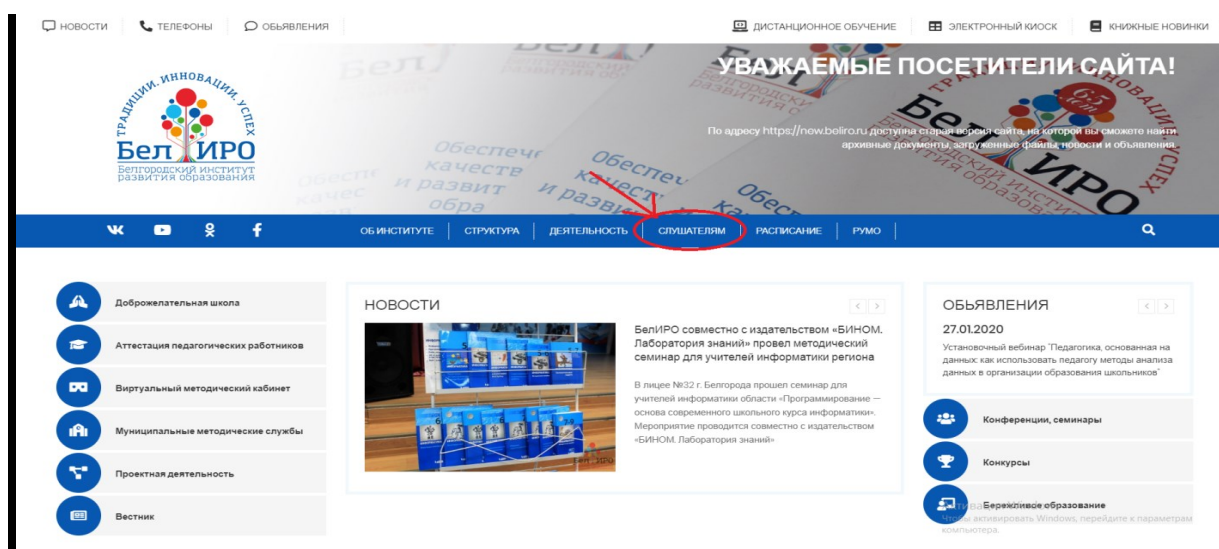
НОВОСТИ | ТЕЛЕФОНЫ | ОБЬЯВЛЕНИЯ

ДИСТАНЦИОННОЕ ОБУЧЕНИЕ | ЭЛЕКТРОННЫЙ КИОСК | КНИЖНЫЕ НОВИНКИ

ТРАДИЦИИ. ИННОВАЦИИ. УСПЕХ
БелИРО
Белгородский институт развития образования

УВАЖАЕМЫЕ ПОСЕТИТЕЛИ САЙТА!

По адресу https://new.beliro.ru доступна старая версия сайта, на которой вы сможете найти архивные документы, загруженные файлы, новости и объявления

ОБ ИНСТИТУТЕ | СТРУКТУРА | ДЕЯТЕЛЬНОСТЬ | СЛУШАТЕЛЯМ | РАСПИСАНИЕ | РУМО

Доброжелательная школа
Аттестация педагогических работников
Виртуальный методический кабинет
Муниципальные методические службы
Проектная деятельность
Вестник

НОВОСТИ

БелИРО совместно с издательством «БИНОМ. Лаборатория знаний» провел методический семинар для учителей информатики региона

В лицее №32 г. Белгорода прошел семинар для учителей информатики области «Программирование — основа современного школьного курса информатики». Мероприятие проводится совместно с издательством «БИНОМ. Лаборатория знаний»

ОБЬЯВЛЕНИЯ

27.01.2020

Установочный вебинар "Педагогика, основанная на данных: как использовать педагогу методы анализа данных в организации образования школьников"

Конференции, семинары
Конкурсы
Бережливое образование

Активация Windows
Чтобы активировать Windows, перейдите к параметрам компьютера.